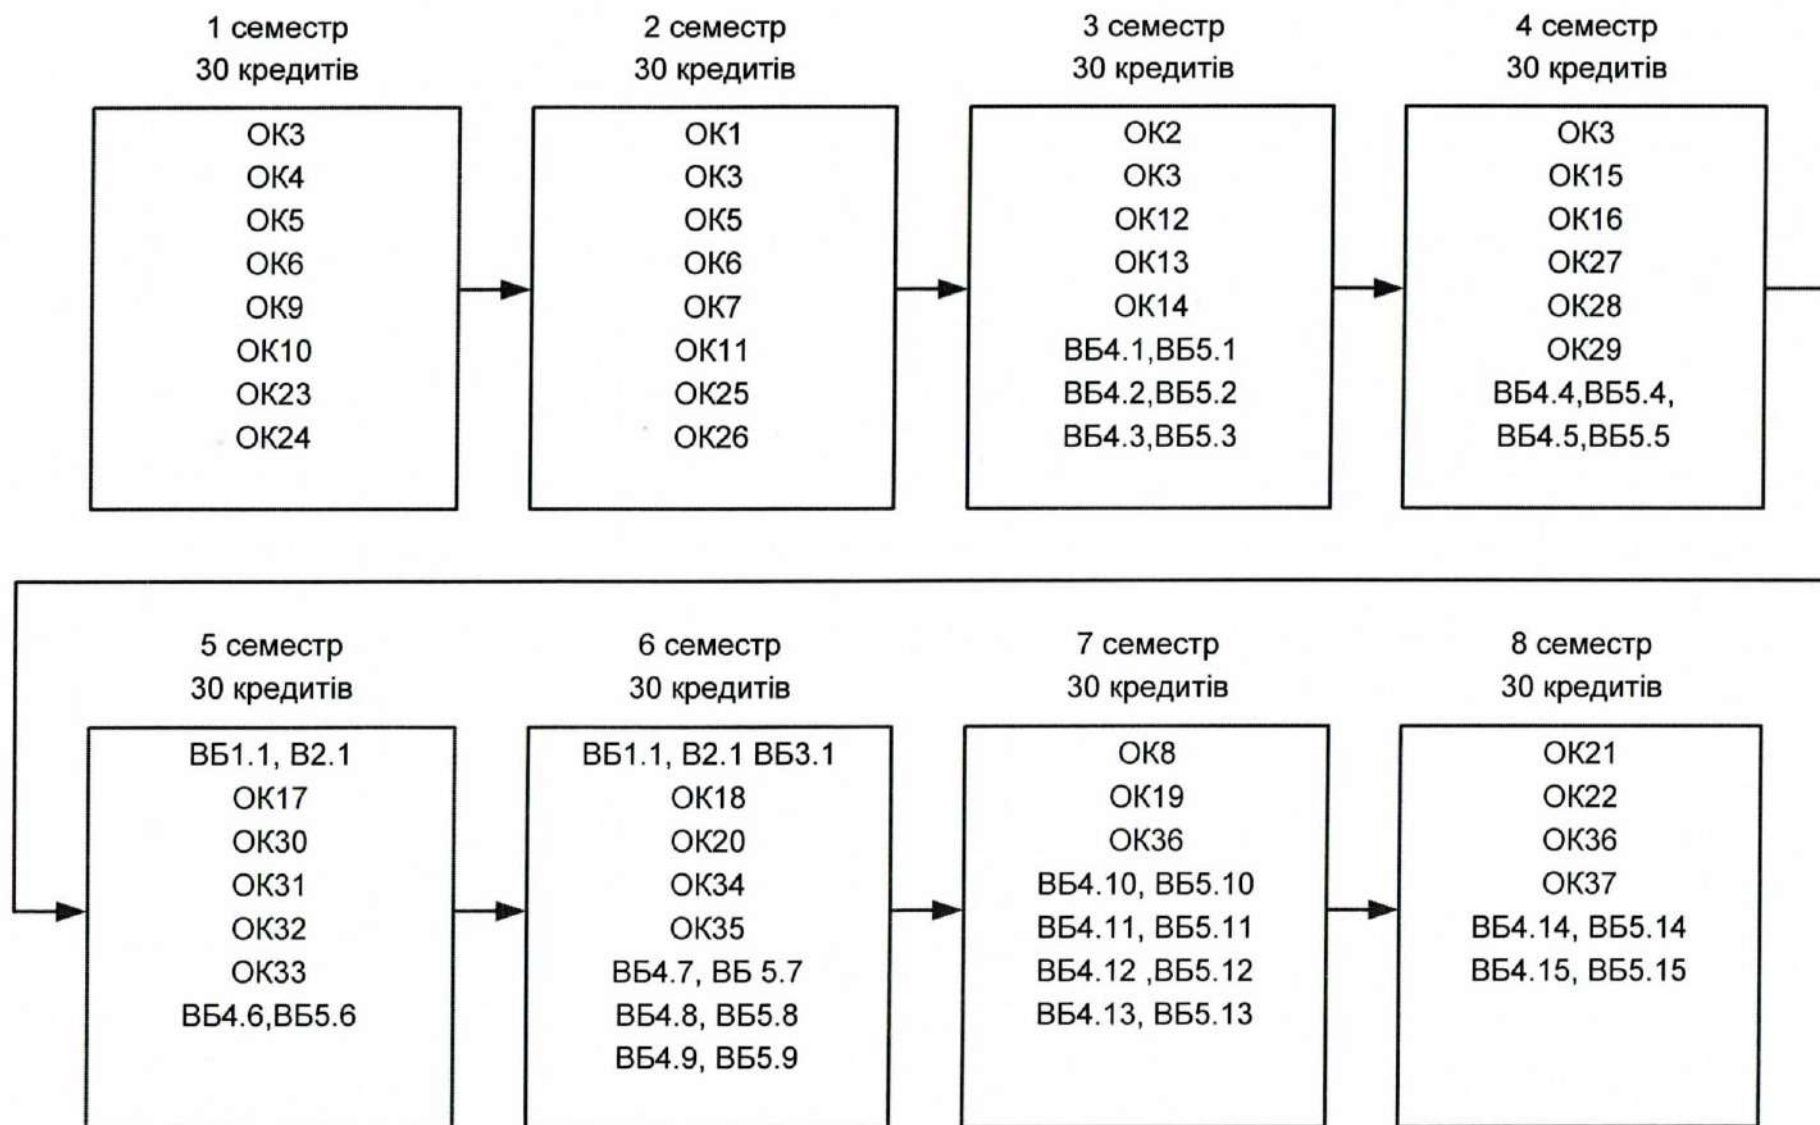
1 семестр
30 кредитів

ОК3
ОК4
ОК5
ОК6
ОК9
ОК10
ОК23
ОК24

2 семестр
30 кредитів

ОК1
ОК3
ОК5
ОК6
ОК7
ОК11
ОК25
ОК26

3 семестр
30 кредитів

ОК2
ОК3
ОК12
ОК13
ОК14
ВБ4.1,ВБ5.1
ВБ4.2,ВБ5.2
ВБ4.3,ВБ5.3

4 семестр
30 кредитів

ОК3
ОК15
ОК16
ОК27
ОК28
ОК29
ВБ4.4,ВБ5.4,
ВБ4.5,ВБ5.5

5 семестр
30 кредитів

ВБ1.1, В2.1
ОК17
ОК30
ОК31
ОК32
ОК33
ВБ4.6,ВБ5.6

6 семестр
30 кредитів

ВБ1.1, В2.1 ВБ3.1
ОК18
ОК20
ОК34
ОК35
ВБ4.7, ВБ 5.7
ВБ4.8, ВБ5.8
ВБ4.9, ВБ5.9

7 семестр
30 кредитів

ОК8
ОК19
ОК36
ВБ4.10, ВБ5.10
ВБ4.11, ВБ5.11
ВБ4.12 ,ВБ5.12
ВБ4.13, ВБ5.13

8 семестр
30 кредитів

ОК21
ОК22
ОК36
ОК37
ВБ4.14, ВБ5.14
ВБ4.15, ВБ5.15